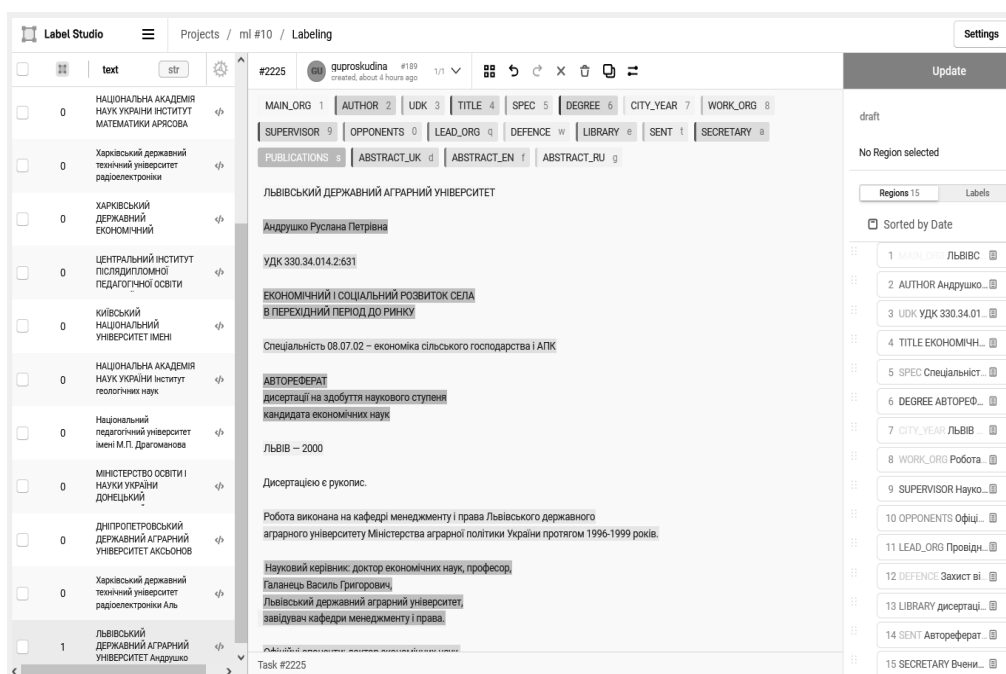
Label Studio ☰ Projects / ml #10 / Labeling Settings

text str

0 НАЦІОНАЛЬНА АКАДЕМІЯ НАУК УКРАЇНИ ІНСТИТУТ МАТЕМАТИКИ АРЯСОВА
0 Харківський державний технічний університет радіоелектроніки
0 ХАРКІВСЬКИЙ ДЕРЖАВНИЙ ЕКОНОМІЧНИЙ
0 ЦЕНТРАЛЬНИЙ ІНСТИТУТ ПІСЛЯДИПЛОМНОЇ ПЕДАГОГІЧНОЇ ОСВІТИ
0 КИЇВСЬКИЙ НАЦІОНАЛЬНИЙ УНІВЕРСИТЕТ ІМЕНІ
0 НАЦІОНАЛЬНА АКАДЕМІЯ НАУК УКРАЇНИ Інститут геологічних наук
0 Національний педагогічний університет імені М.П. Драгоманова
0 МІНІСТЕРСТВО ОСВІТИ І НАУКИ УКРАЇНИ ДОНЕЦЬКИЙ
0 ДНІПРОПЕТРОВСЬКИЙ ДЕРЖАВНИЙ АГРАРНИЙ УНІВЕРСИТЕТ АКСЬОНОВ
0 Харківський державний технічний університет радіоелектроніки Аль
1 ЛЬВІВСЬКИЙ ДЕРЖАВНИЙ АГРАРНИЙ УНІВЕРСИТЕТ Андрушко

#2225 GU guproskudina #189 created, about 4 hours ago 1/1

MAIN_ORG 1 AUTHOR 2 UDK 3 TITLE 4 SPEC 5 DEGREE 6 CITY_YEAR 7 WORK_ORG 8 SUPERVISOR 9 OPPONENTS 0 LEAD_ORG q DEFENCE w LIBRARY e SENT t SECRETARY a PUBLICATIONS s ABSTRACT_UK d ABSTRACT_EN f ABSTRACT_RU g

ЛЬВІВСЬКИЙ ДЕРЖАВНИЙ АГРАРНИЙ УНІВЕРСИТЕТ

Андрушко Руслана Петрівна

УДК 330.34.014.2:631

ЕКОНОМІЧНИЙ І СОЦІАЛЬНИЙ РОЗВИТОК СЕЛА
В ПЕРЕХІДНИЙ ПЕРІОД ДО РИНКУ

Спеціальність 08.07.02 – економіка сільського господарства і АПК

АВТОРЕФЕРАТ
дисертації на здобуття наукового ступеня
кандидата економічних наук

ЛЬВІВ – 2000

Дисертацією є рукопис.

Робота виконана на кафедрі менеджменту і права Львівського державного аграрного університету Міністерства аграрної політики України протягом 1996-1999 років.

Науковий керівник: доктор економічних наук, професор,
Галанець Василь Григорович,
Львівський державний аграрний університет,
завідувач кафедри менеджменту і права.

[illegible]

Task #2225

Update

draft

No Region selected

Regions 15 Labels

Sorted by Date

1 MAIN_ORG ЛЬВІВС
2 AUTHOR Андрушко...
3 UDK УДК 330.34.01...
4 TITLE ЕКОНОМІЧН...
5 SPEC Спеціальніст...
6 DEGREE АВТОРЕФ...
7 CITY_YEAR ЛЬВІВ
8 WORK_ORG Робота...
9 SUPERVISOR Науко...
10 OPPONENTS Офіці...
11 LEAD_ORG Провідн...
12 DEFENCE Захист ві...
13 LIBRARY дисертаці...
14 SENT Автореферат...
15 SECRETARY Вчени...